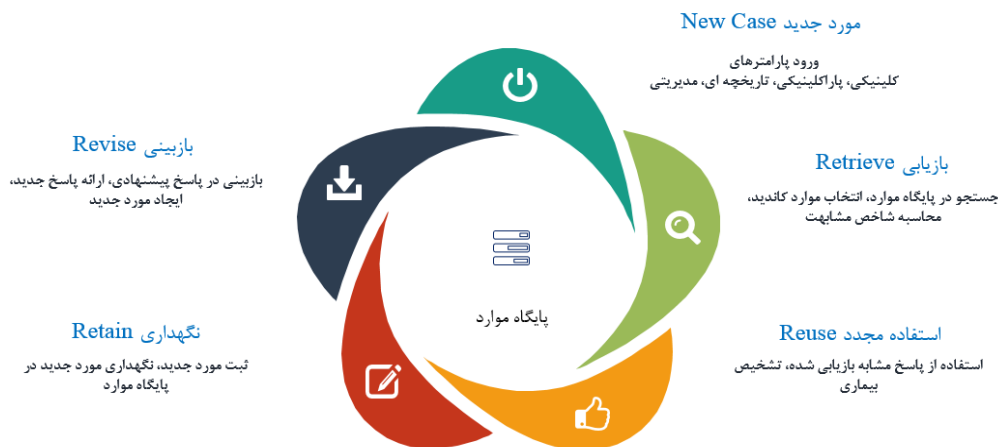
مورد جدید New Case

ورود پارامترهای کلینیکی، پاراکلینیکی، تاریخچه ای، مدیریتی

بازیابی Retrieve

جستجو در پایگاه موارد، انتخاب موارد کاندید، محاسبه شاخص مشابهت

استفاده مجدد Reuse

استفاده از پاسخ مشابه بازیابی شده، تشخیص بیماری

نگهداری Retain

ثبت مورد جدید، نگهداری مورد جدید در پایگاه موارد

بازبینی Revise

بازبینی در پاسخ پیشنهادی، ارائه پاسخ جدید، ایجاد مورد جدید

پایگاه موارد